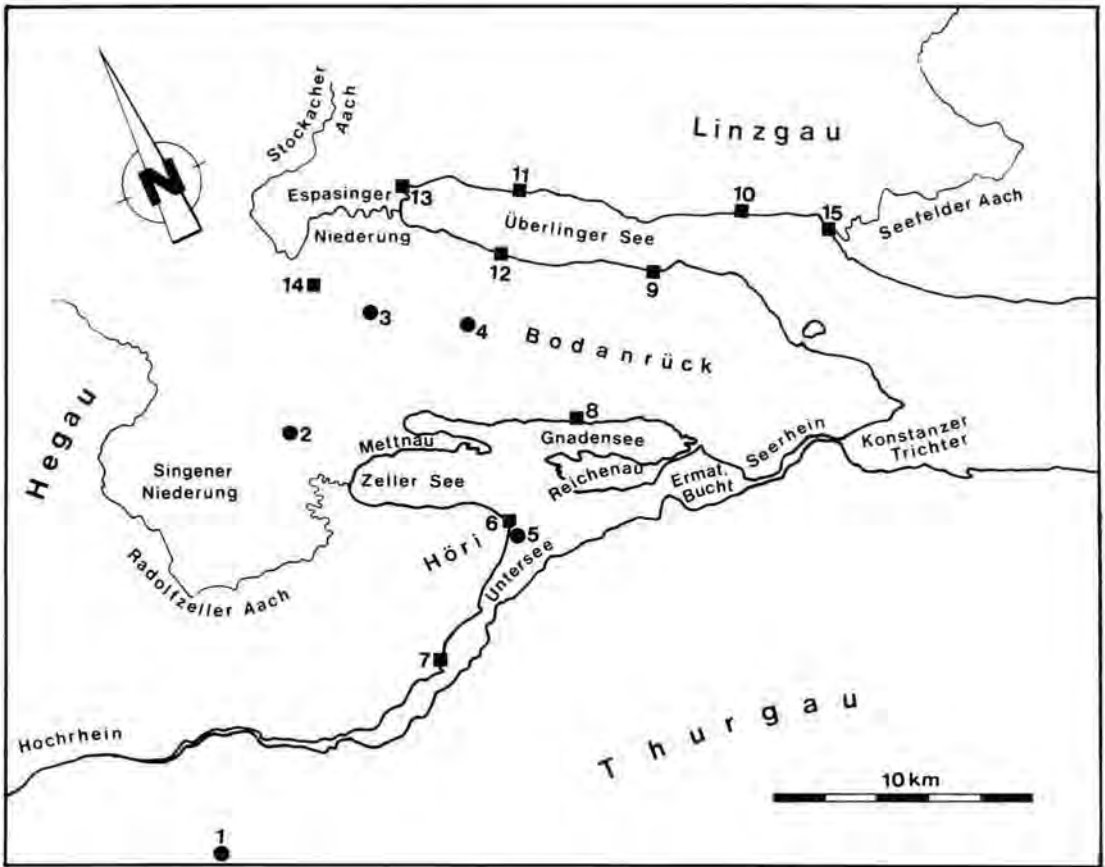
N

Stockacher Aach

Linzgau

Espasinger
Niederung

13

11

10

15

Überlinger See

Seefelder Aach

12

9

14

3

4

Bodanrück

Hegau

2

8

Mettnau

Gnadensee

Singener
Niederung

Zeller See

Reichenau

Ermat.
Bucht

Seerhein

Konstanzer
Trichter

6

5

Höri

Radolfzeller Aach

Untersee

7

Thurgau

Hochrhein

10 km

1